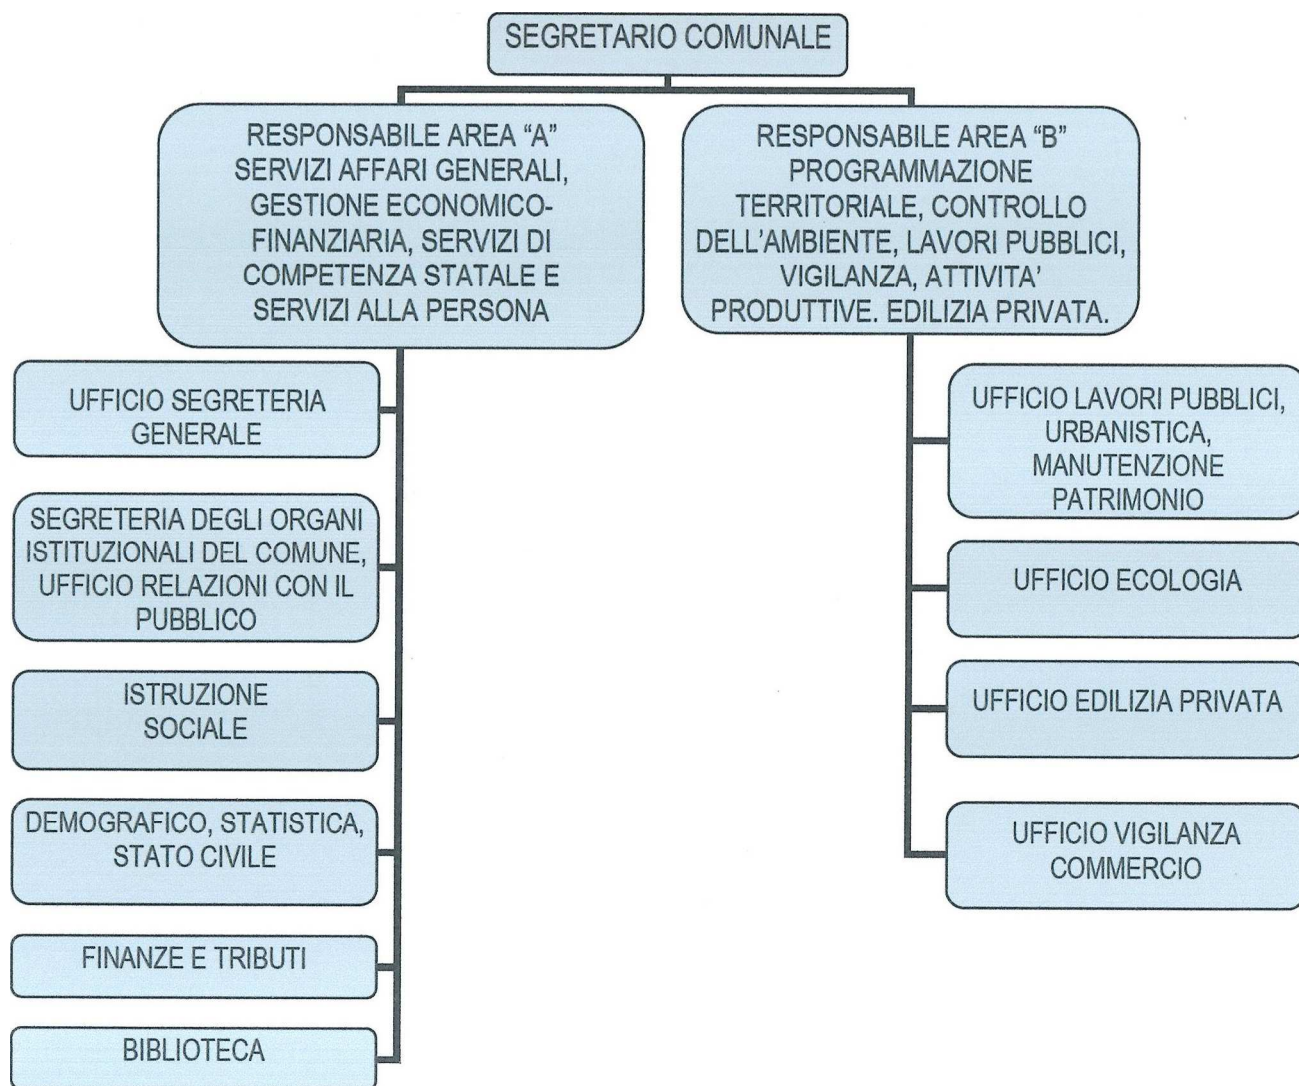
SEGRETARIO COMUNALE

RESPONSABILE AREA "A" SERVIZI AFFARI GENERALI, GESTIONE ECONOMICO-FINANZIARIA, SERVIZI DI COMPETENZA STATALE E SERVIZI ALLA PERSONA

UFFICIO SEGRETERIA GENERALE

SEGRETERIA DEGLI ORGANI ISTITUZIONALI DEL COMUNE, UFFICIO RELAZIONI CON IL PUBBLICO

ISTRUZIONE SOCIALE

DEMOGRAFICO, STATISTICA, STATO CIVILE

FINANZE E TRIBUTI

BIBLIOTECA

RESPONSABILE AREA "B" PROGRAMMAZIONE TERRITORIALE, CONTROLLO DELL'AMBIENTE, LAVORI PUBBLICI, VIGILANZA, ATTIVITA' PRODUTTIVE. EDILIZIA PRIVATA.

UFFICIO LAVORI PUBBLICI, URBANISTICA, MANUTENZIONE PATRIMONIO

UFFICIO ECOLOGIA

UFFICIO EDILIZIA PRIVATA

UFFICIO VIGILANZA COMMERCIO